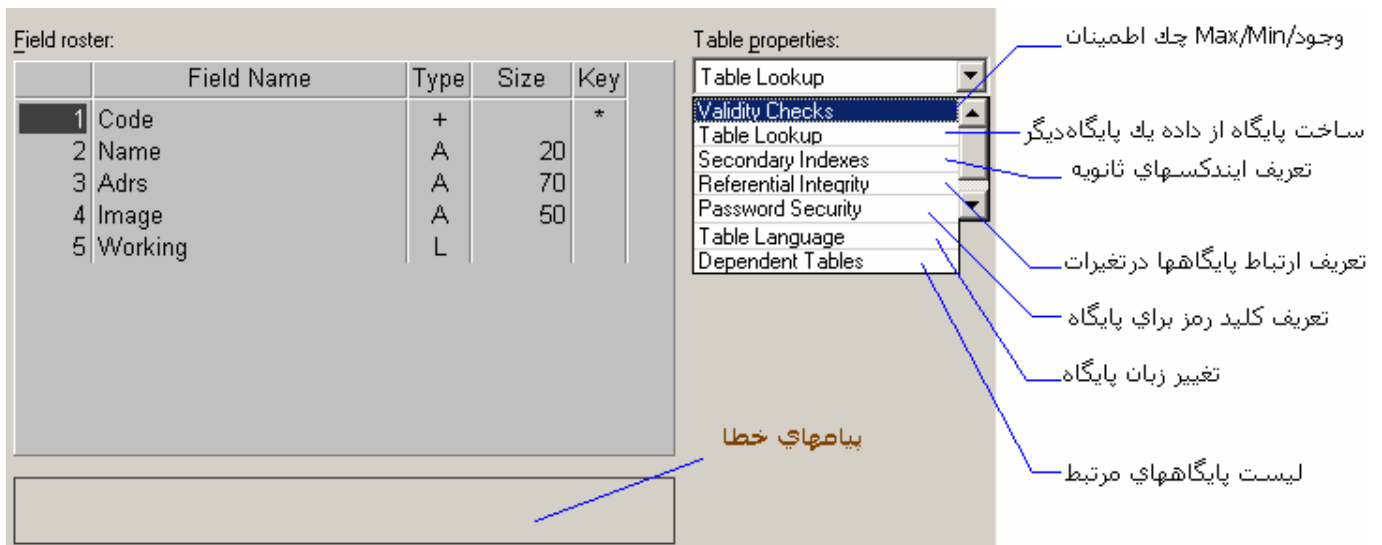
Field roster:

| | Field Name | Type | Size | Key |
|---|---|---|---|---|
| 1 | Code | + | | * |
| 2 | Name | A | 20 | |
| 3 | Adrs | A | 70 | |
| 4 | Image | A | 50 | |
| 5 | Working | L | | |

Table properties:

Table Lookup

Validity Checks
Table Lookup
Secondary Indexes
Referential Integrity
Password Security
Table Language
Dependent Tables

وجود/Max/Min چك اطمينان

ساخت پايگاه از داده يك پايگاه‌ديگر

تعريف ايندكسهاي ثانويه

تعريف ارتباط پايگاهها درتغيرات

تعريف كليد رمز براي پايگاه

تغيير زبان پايگاه

ليست پايگاههاي مرتبط

پيامهاي خطا